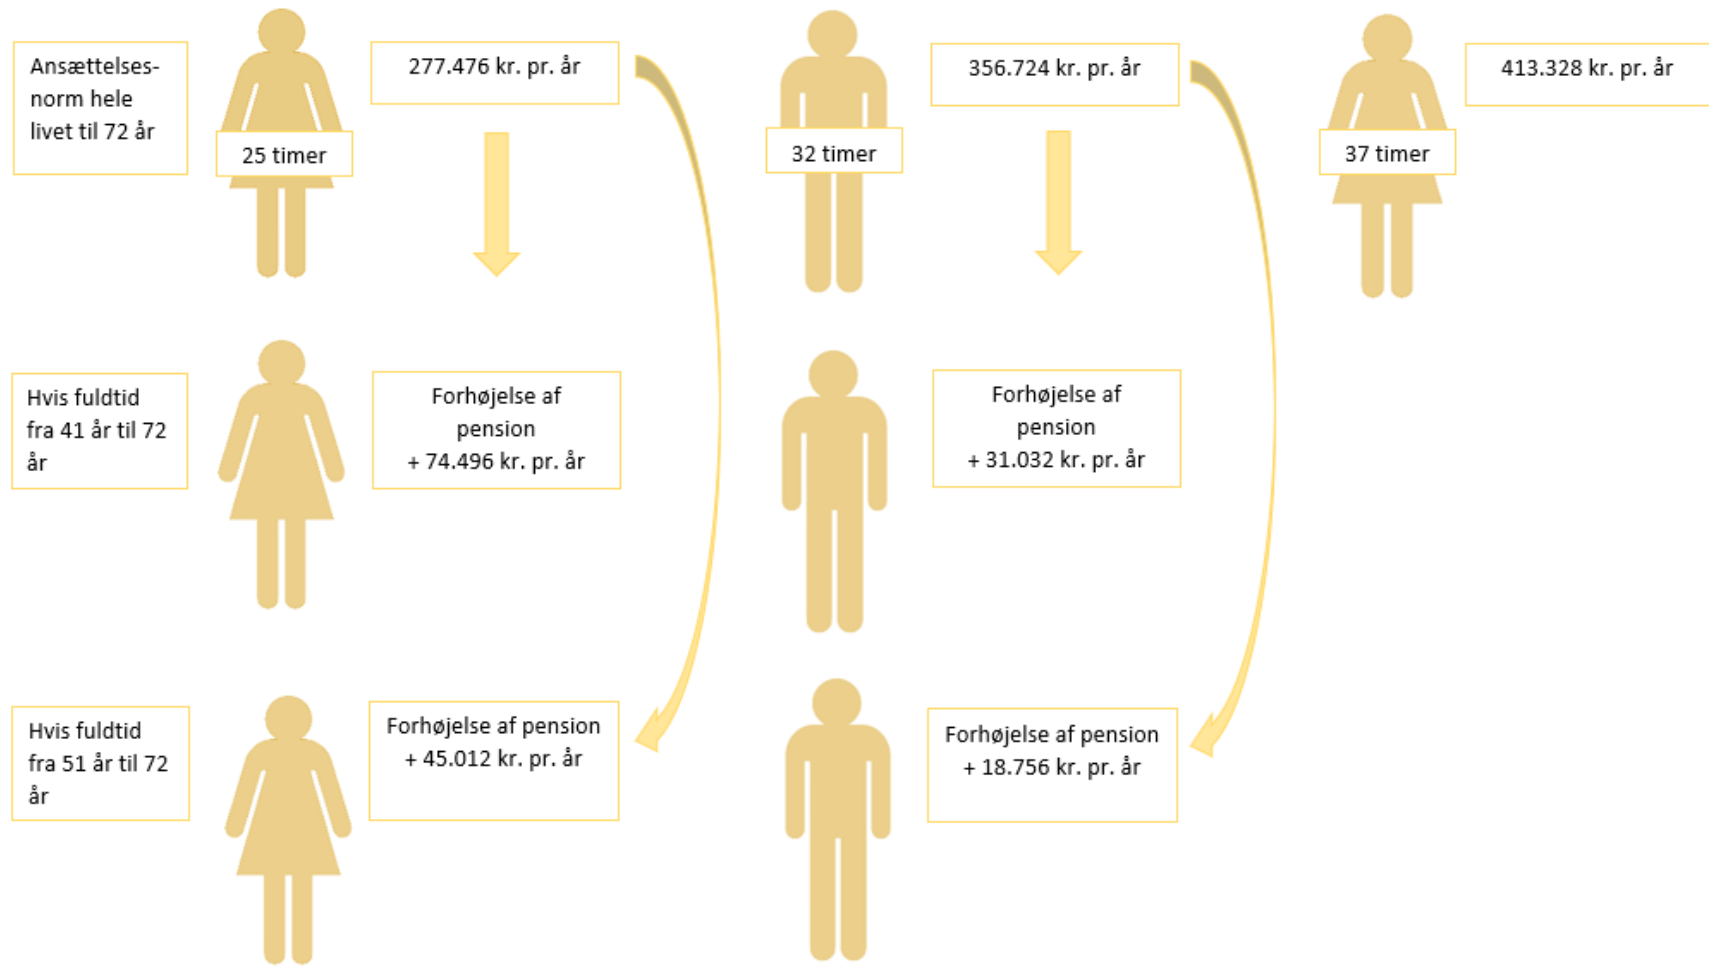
Ansættelsesnorm hele livet til 72 år

25 timer

277.476 kr. pr. år

32 timer

356.724 kr. pr. år

37 timer

413.328 kr. pr. år

Hvis fuldtid fra 41 år til 72 år

Forhøjelse af pension + 74.496 kr. pr. år

Forhøjelse af pension + 31.032 kr. pr. år

Hvis fuldtid fra 51 år til 72 år

Forhøjelse af pension + 45.012 kr. pr. år

Forhøjelse af pension + 18.756 kr. pr. år